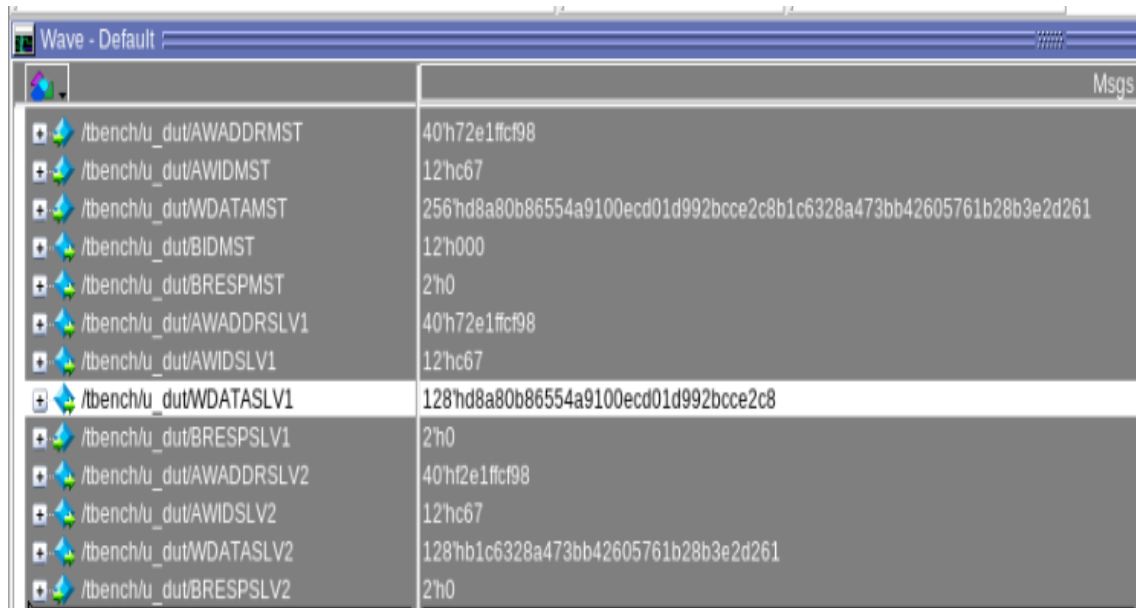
Wave - Default

Msgs

| | |
|---|---|
| /tbench/u_dut/AWADDRMST | 40'h72e1ffcf98 |
| /tbench/u_dut/AWIDMST | 12'hc67 |
| /tbench/u_dut/WDATAMST | 256'hd8a80b86554a9100ecd01d992bcce2c8b1c6328a473bb42605761b28b3e2d261 |
| /tbench/u_dut/BIDMST | 12'h000 |
| /tbench/u_dut/BRESPMST | 2'h0 |
| /tbench/u_dut/AWADDRSLV1 | 40'h72e1ffcf98 |
| /tbench/u_dut/AWIDSLV1 | 12'hc67 |
| /tbench/u_dut/WDATASLV1 | 128'hd8a80b86554a9100ecd01d992bcce2c8 |
| /tbench/u_dut/BRESPSLV1 | 2'h0 |
| /tbench/u_dut/AWADDRSLV2 | 40'hf2e1ffcf98 |
| /tbench/u_dut/AWIDSLV2 | 12'hc67 |
| /tbench/u_dut/WDATASLV2 | 128'hb1c6328a473bb42605761b28b3e2d261 |
| /tbench/u_dut/BRESPSLV2 | 2'h0 |